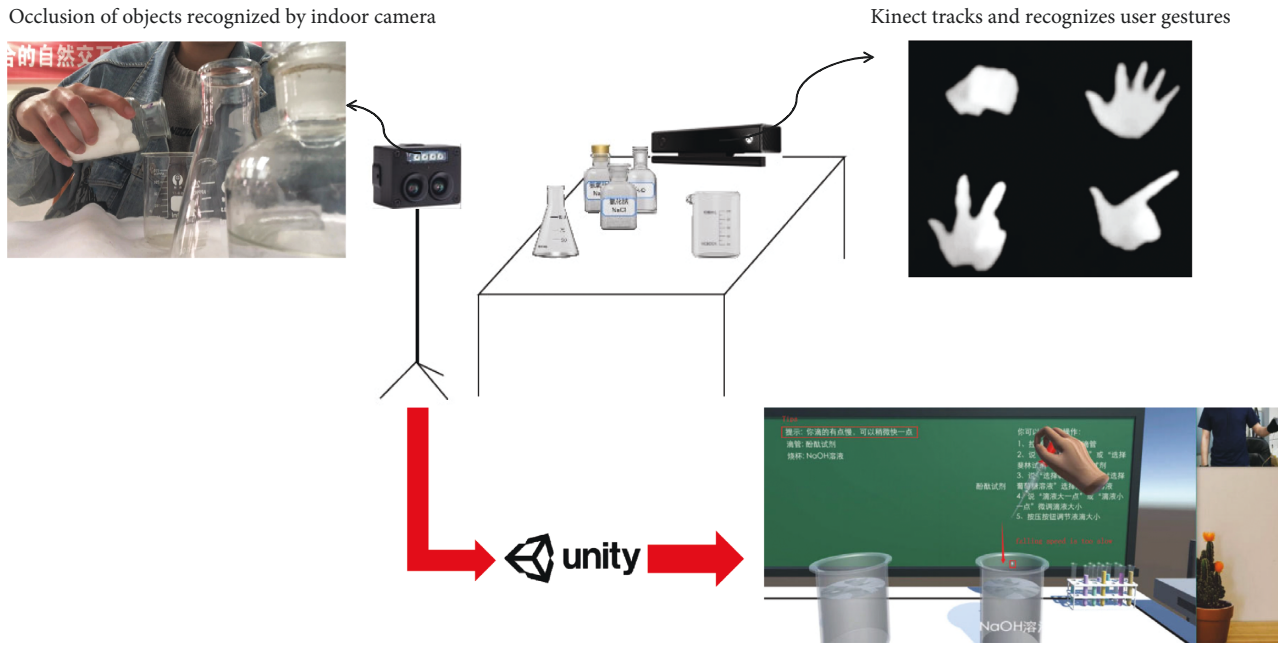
Occlusion of objects recognized by indoor camera

Kinect tracks and recognizes user gestures

合的自然交互

氯化钠
NaCl

unity

提示: 你滴的有点慢, 可以稍微快一点
滴管: 酚酞试剂
烧杯: NaOH溶液

你可以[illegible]操作:
1. 拾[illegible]滴管
2. 说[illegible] 或 "选择量杯试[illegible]
3. 说 "选择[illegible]选择葡萄糖溶液" 选择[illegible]液
4. 说 "滴液大一点" 或 "滴液小一点" 微调滴液大小
5. 按压按钮调节滴液大小

酚酞试剂

NaOH溶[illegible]